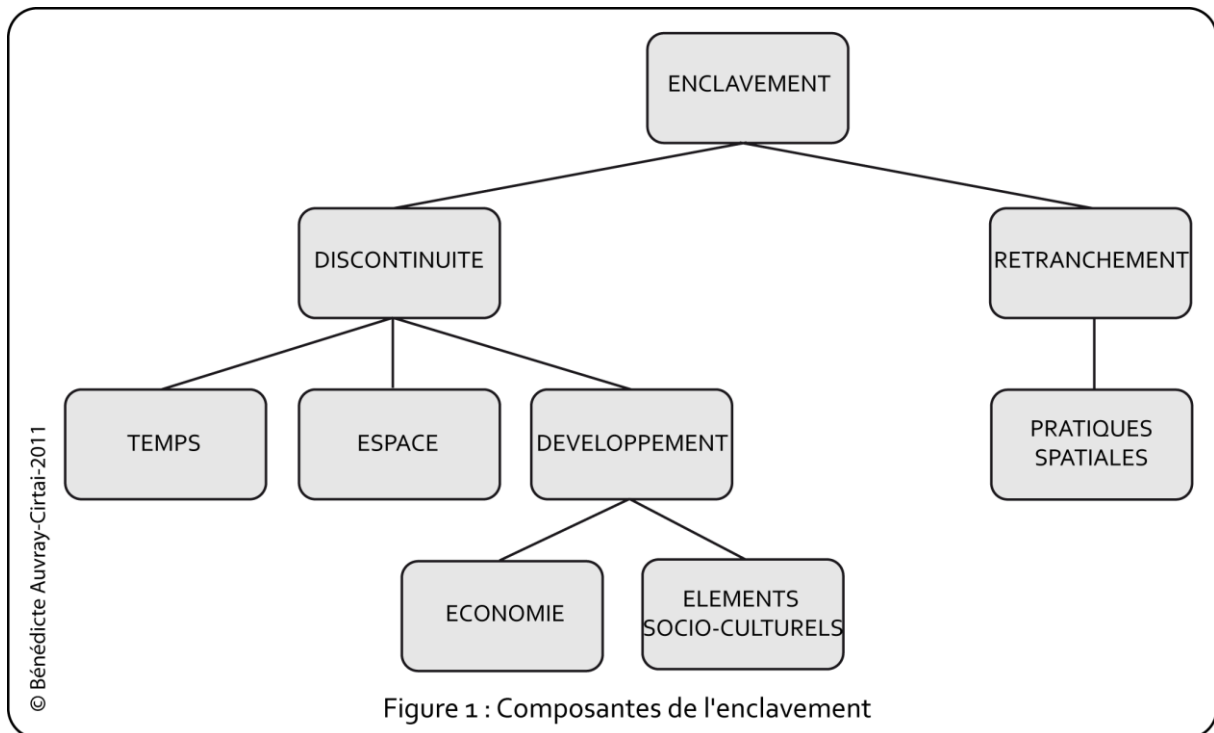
ENCLAVEMENT

DISCONTINUITE

RETRANCHEMENT

TEMPS

ESPACE

DEVELOPPEMENT

PRATIQUES SPATIALES

ECONOMIE

ELEMENTS SOCIO-CULTURELS

© Bénédicte Auvray-Cirtai-2011

Figure 1 : Composantes de l'enclavement